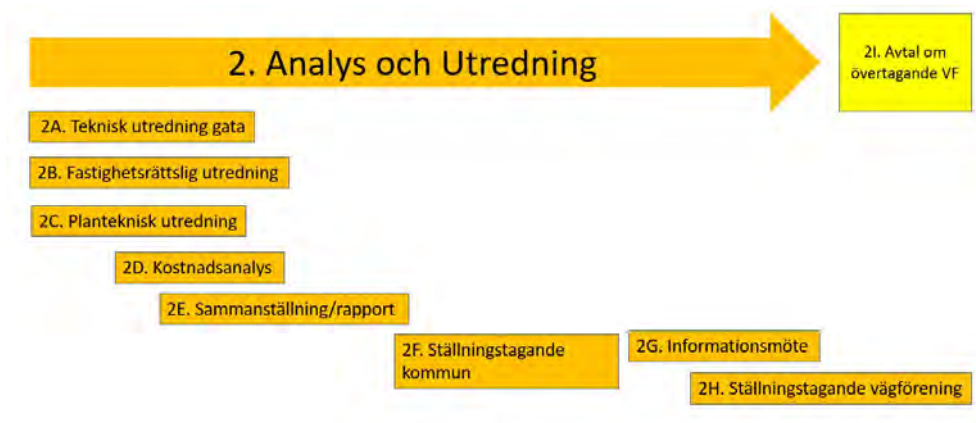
2. Analys och Utredning

2I. Avtal om övertagande VF

2A. Teknisk utredning gata

2B. Fastighetsrättslig utredning

2C. Planteknisk utredning

2D. Kostnadsanalys

2E. Sammanställning/rapport

2F. Ställningstagande kommun

2G. Informationsmöte

2H. Ställningstagande vägförening